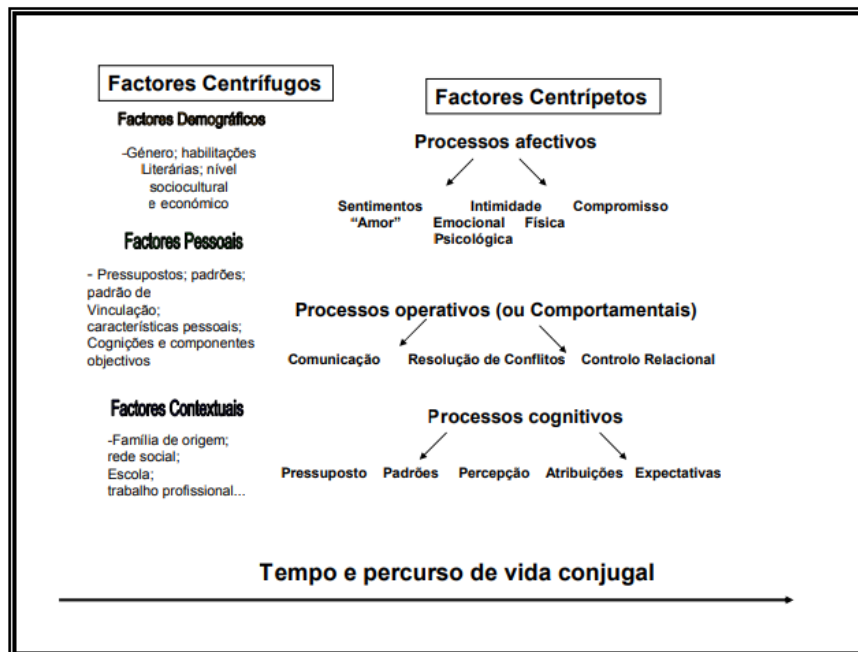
Factores Centrífugos

Factores Demográficos

-Género; habilitações Literárias; nível sociocultural e económico

Factores Pessoais

- Pressupostos; padrões; padrão de Vinculação; características pessoais; Cognições e componentes objectivos

Factores Contextuais

-Família de origem; rede social; Escola; trabalho profissional...

Factores Centrípetos

Processos afectivos

Sentimentos "Amor"

Intimidade Emocional Psicológica Física

Compromisso

Processos operativos (ou Comportamentais)

Comunicação

Resolução de Conflitos

Controlo Relacional

Processos cognitivos

Pressuposto Padrões Percepção Atribuições Expectativas

Tempo e percurso de vida conjugal